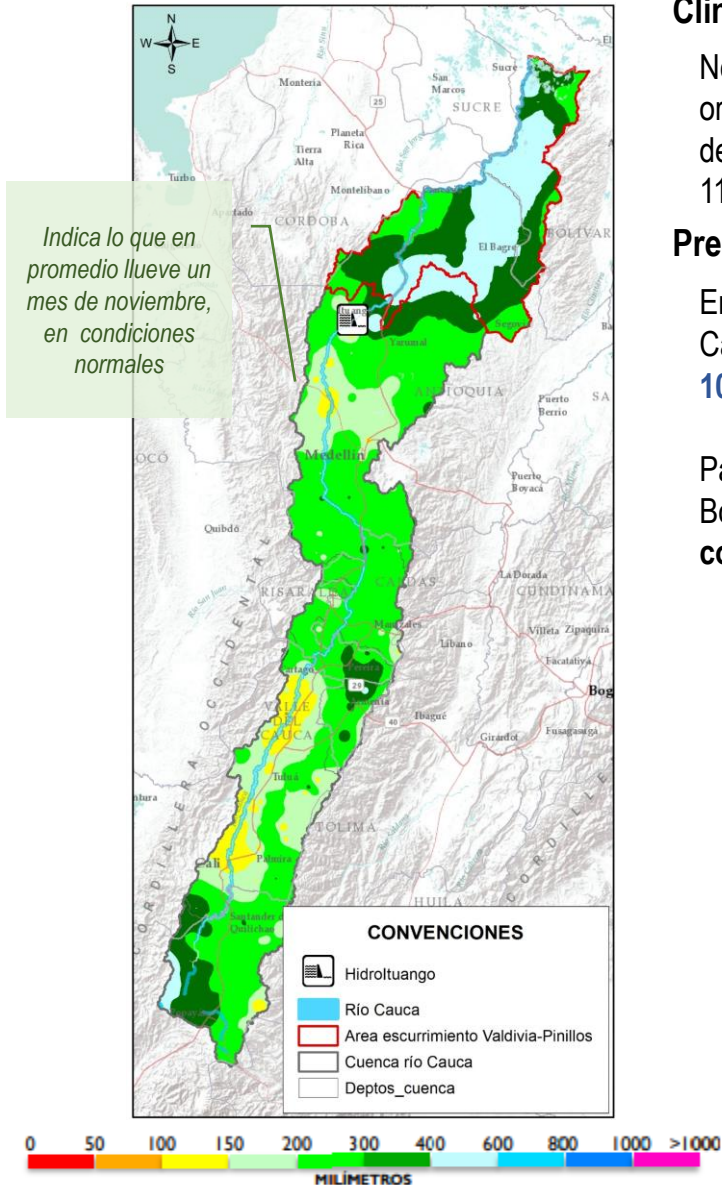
N
W E
S

Clir

Ne
or
de
11

Pre

En
Ca
10

Pa
Bo
co

Indica lo que en promedio llueve un mes de noviembre, en condiciones normales

Monteria
San Marcos
Sucre
SUCRE
25
Planeta Rica
Tierra Alta
Turbo
Montelibano
Apartado
CORDOBA
BOLIVAR
El Bagre
Ituango
Segovia
Yarumal
ANTIOQUIA
Puerto Berrio
Medellin
Puerto Boyaca
Quibdo
RISARALDA
CALDAS
La Dorada
CUNDINAMA
Manizales
Libano
Villeta
Zipaquira
Facatativa
Pereira
29
Armenia
40
Ibague
Girardot
Fusagasuga
Bog
VALLE DEL CAUCA
Tulua
TOLIMA
Palmira
Cali
HUILA
Santander de Quilichao
Popayan
CORDILLERA OCCIDENTAL
CORDILLERA

CONVENCIONES
HidroItuango
Río Cauca
Area escurrimiento Valdivia-Pinillos
Cuenca río Cauca
Deptos_cuenca

0 50 100 150 200 300 400 600 800 1000 >1000
MILÍMETROS